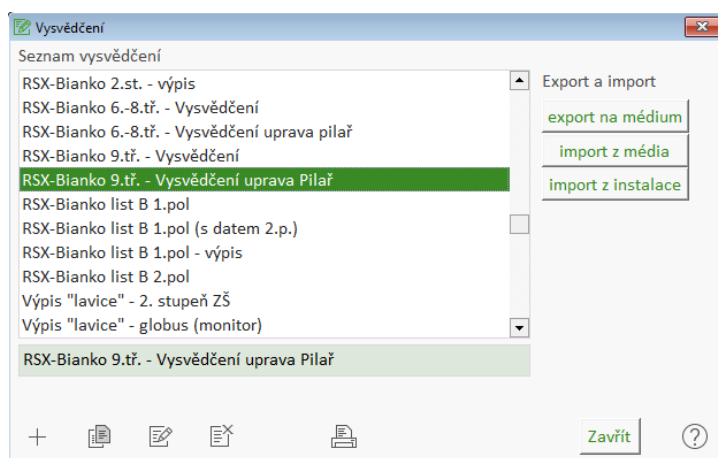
Vysvědčení

Seznam vysvědčení

RSX-Bianko 2.st. - výpis
RSX-Bianko 6.-8.tř. - Vysvědčení
RSX-Bianko 6.-8.tř. - Vysvědčení uprava pilař
RSX-Bianko 9.tř. - Vysvědčení
RSX-Bianko 9.tř. - Vysvědčení uprava Pilař
RSX-Bianko list B 1.pol
RSX-Bianko list B 1.pol (s datem 2.p.)
RSX-Bianko list B 1.pol - výpis
RSX-Bianko list B 2.pol
Výpis "lavice" - 2. stupeň ZŠ
Výpis "lavice" - globus (monitor)

Export a import
export na médium
import z média
import z instalace

RSX-Bianko 9.tř. - Vysvědčení uprava Pilař

Zavřít
?